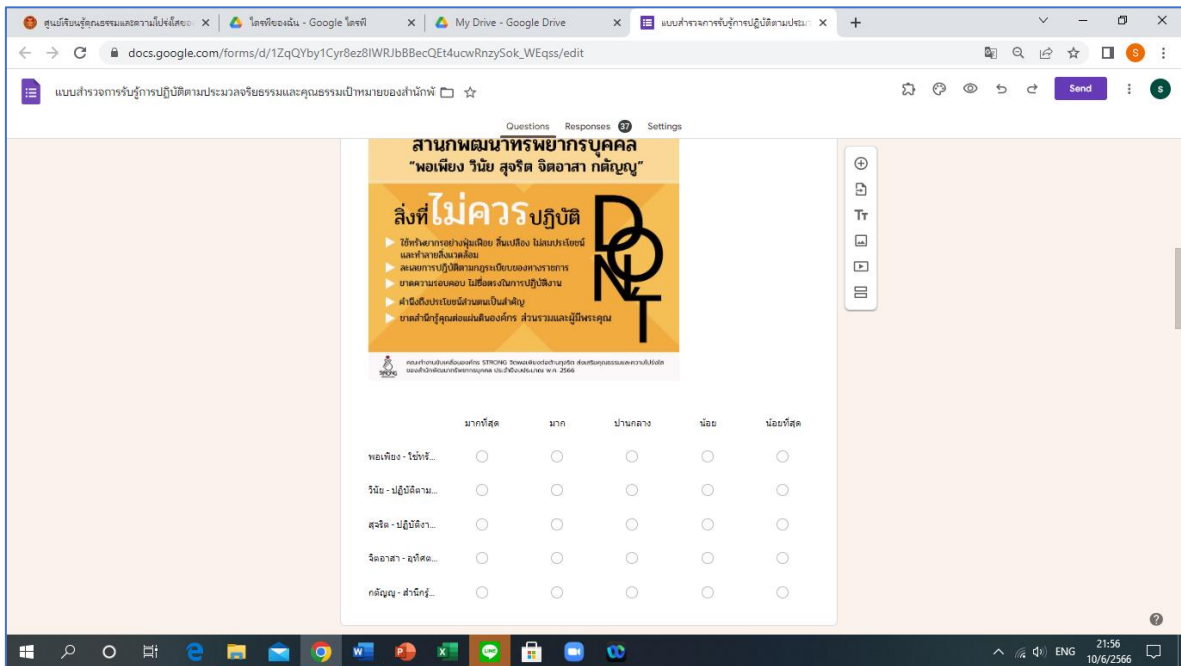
ศูนย์เรียนรู้คุณธรรมและความโปร่งใสของ ×
ไดรฟ์ของฉัน - Google ไดรฟ์ ×
My Drive - Google Drive ×
แบบสำรวจการรับรู้การปฏิบัติตามประม ×
+

docs.google.com/forms/d/1ZqQYby1Cyr8ez8IWRJbBBecQEt4ucwRnzySok_WEqss/edit

แบบสำรวจการรับรู้การปฏิบัติตามประมวลจริยธรรมและคุณธรรมเป้าหมายของสำนักพั

Send

Questions Responses 37 Settings

สำนักพัฒนาทรัพยากรบุคคล
"พอเพียง วินัย สุจริต จิตอาสา กตัญญู"

สิ่งที่ไม่ควรปฏิบัติ

DON'T

ใช้ทรัพยากรอย่างฟุ่มเฟือย สิ้นเปลือง ไม่สมประโยชน์ และทำลายสิ่งแวดล้อม
ละเลยการปฏิบัติตามกฎระเบียบของทางราชการ
ขาดความรอบคอบ ไม่ซื่อตรงในการปฏิบัติงาน
คำนึงถึงประโยชน์ส่วนตนเป็นสำคัญ
ขาดสำนึกรู้คุณต่อแผ่นดินองค์กร ส่วนรวมและผู้มีพระคุณ

คณะทำงานขับเคลื่อนองค์กร STRONG จิตพอเพียงต้านทุจริต ส่งเสริมคุณธรรมและความโปร่งใส ของสำนักพัฒนาทรัพยากรบุคคล ประจำปีงบประมาณ พ.ศ. 2566

| | มากที่สุด | มาก | ปานกลาง | น้อย | น้อยที่สุด |
|---|---|---|---|---|---|
| พอเพียง - ใช้ทรั... | | | | | |
| วินัย - ปฏิบัติตาม... | | | | | |
| สุจริต - ปฏิบัติงา... | | | | | |
| จิตอาสา - อุทิศต... | | | | | |
| กตัญญู - สำนึกรู้... | | | | | |

ENG 21:56 10/6/2566